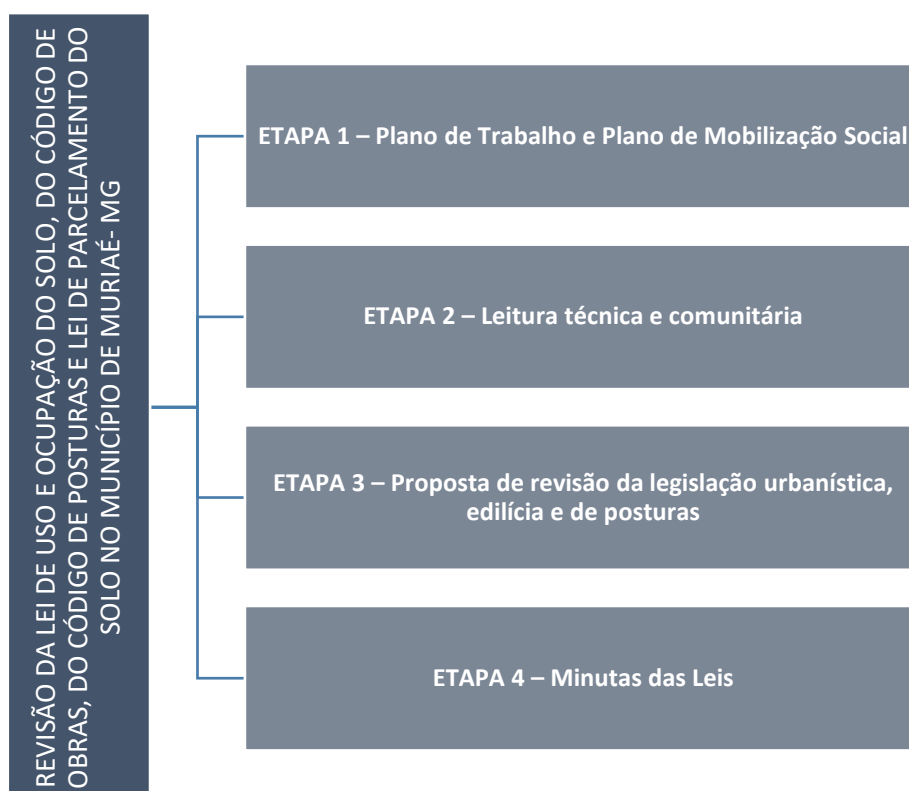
REVISÃO DA LEI DE USO E OCUPAÇÃO DO SOLO, DO CÓDIGO DE OBRAS, DO CÓDIGO DE POSTURAS E LEI DE PARCELAMENTO DO SOLO NO MUNICÍPIO DE MURIAÉ- MG

ETAPA 1 – Plano de Trabalho e Plano de Mobilização Social

ETAPA 2 – Leitura técnica e comunitária

ETAPA 3 – Proposta de revisão da legislação urbanística, edilícia e de posturas

ETAPA 4 – Minutas das Leis